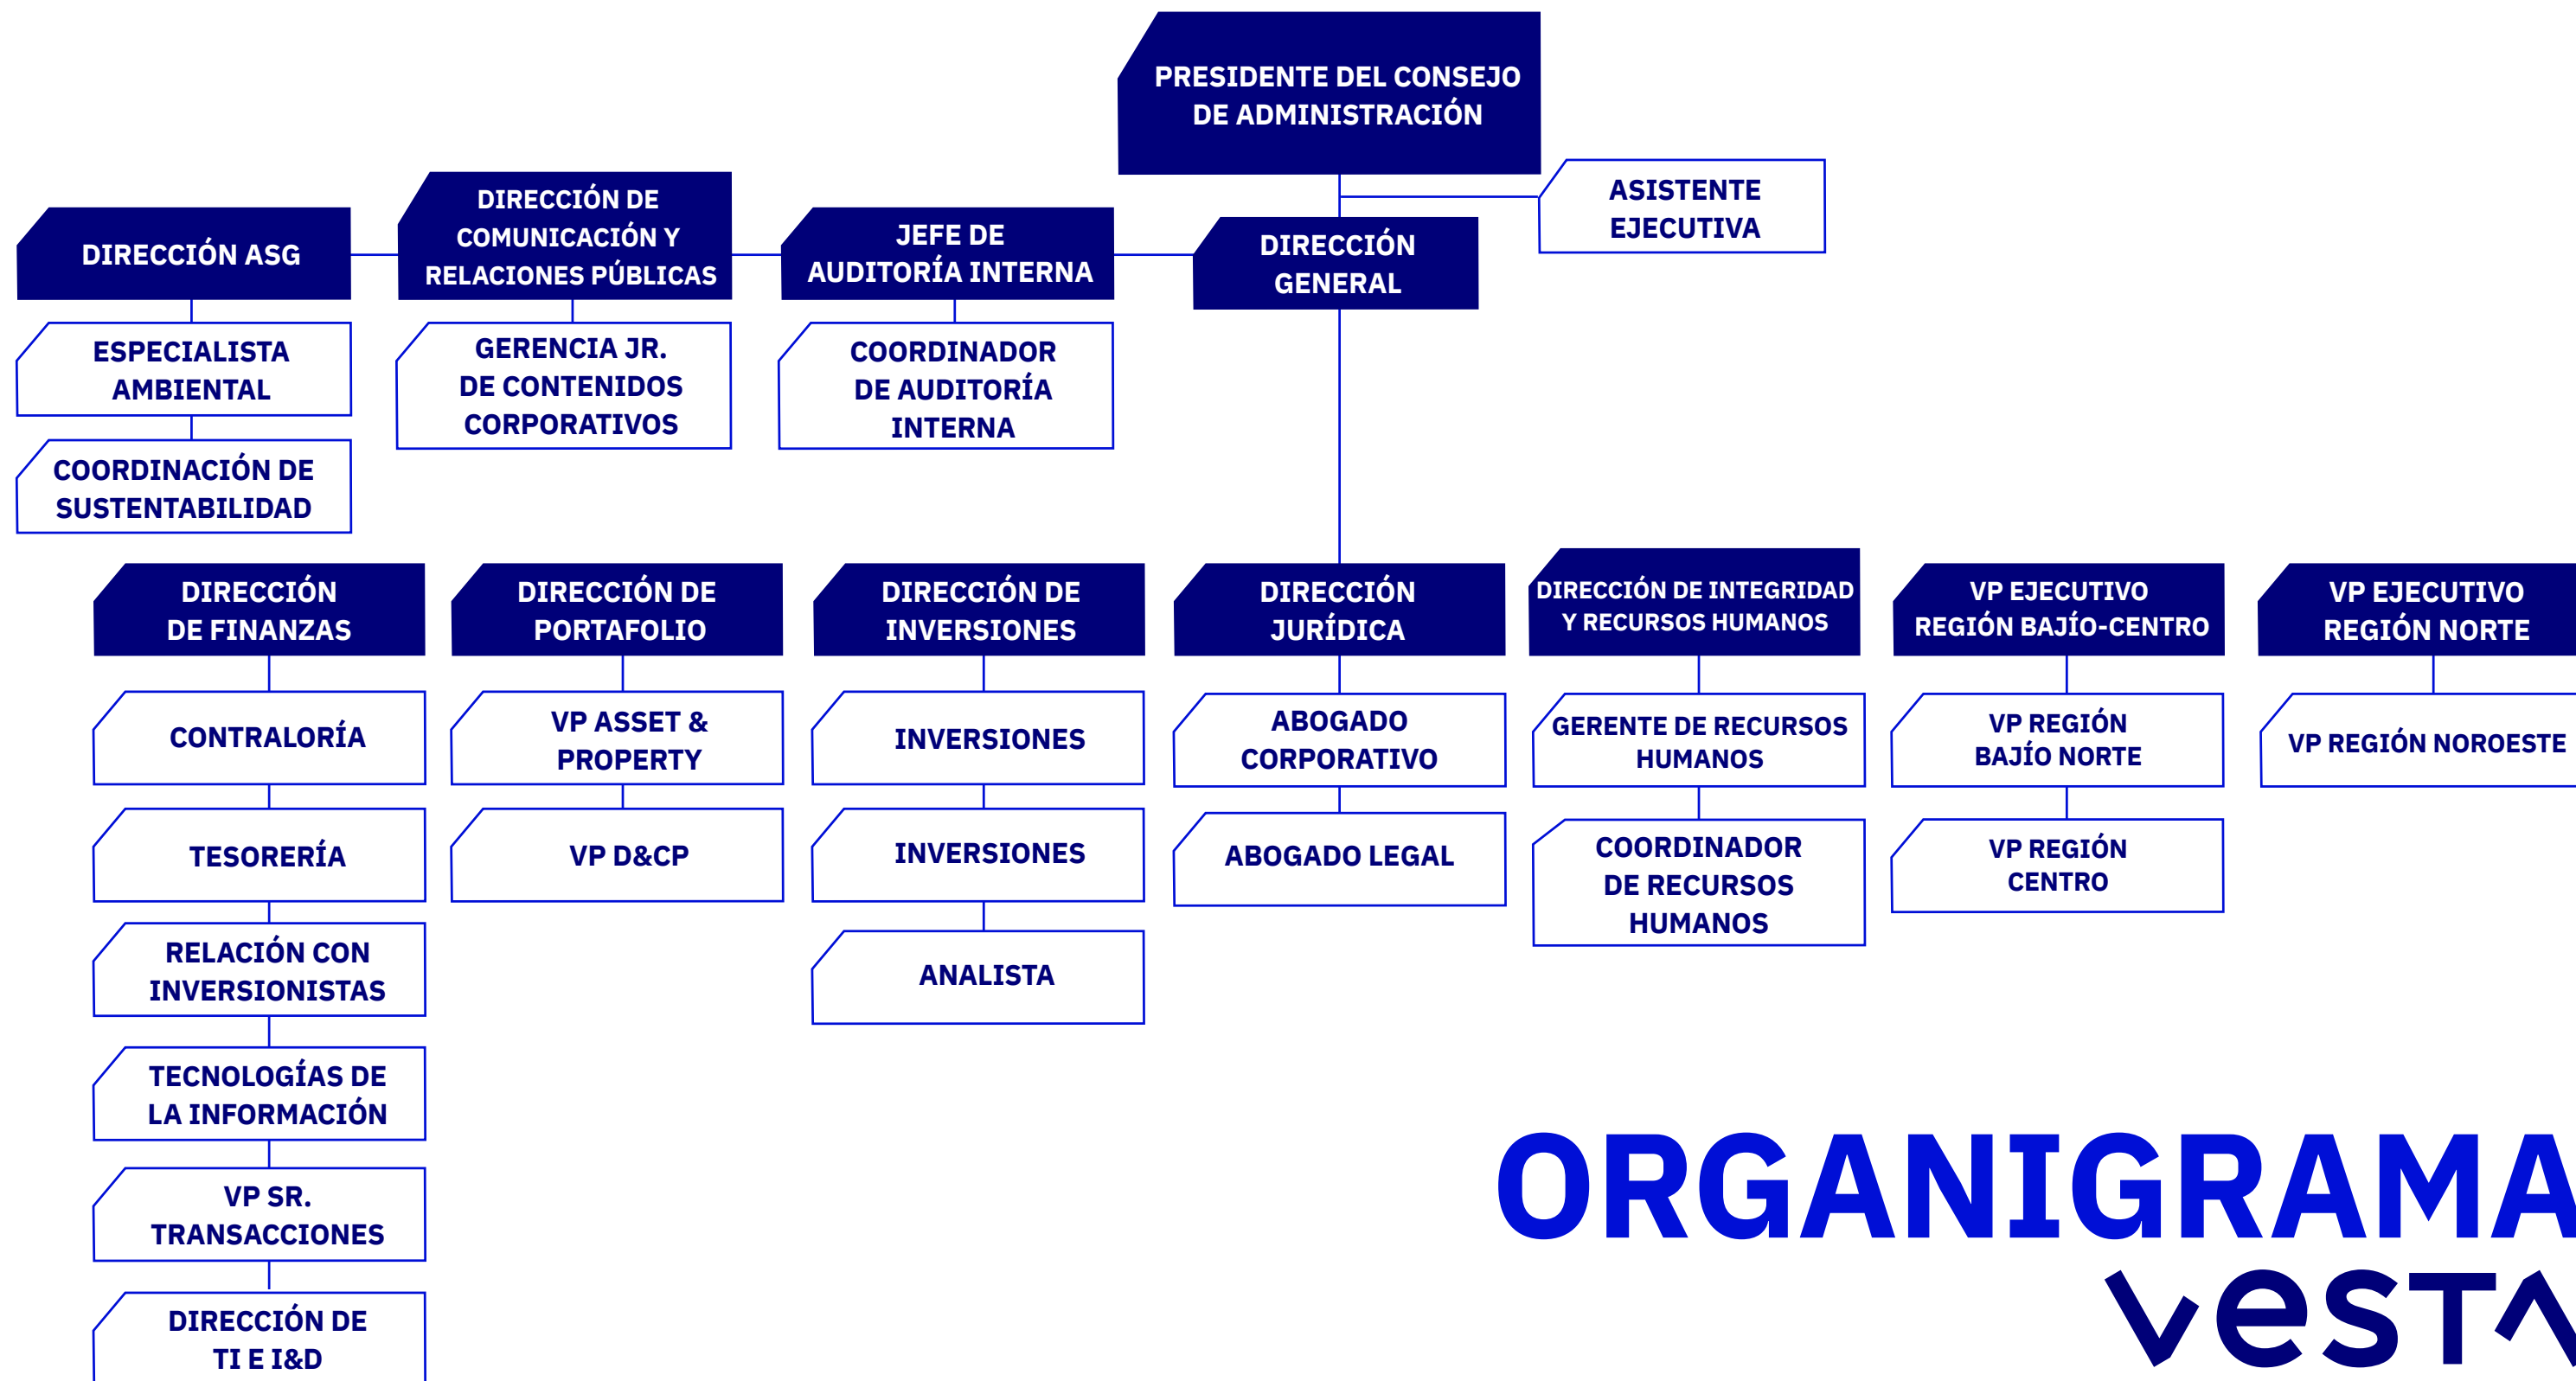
PRESIDENTE DEL CONSEJO DE ADMINISTRACIÓN

ASISTENTE EJECUTIVA

DIRECCIÓN GENERAL

DIRECCIÓN ASG

ESPECIALISTA AMBIENTAL

COORDINACIÓN DE SUSTENTABILIDAD

DIRECCIÓN DE COMUNICACIÓN Y RELACIONES PÚBLICAS

GERENCIA JR. DE CONTENIDOS CORPORATIVOS

JEFE DE AUDITORÍA INTERNA

COORDINADOR DE AUDITORÍA INTERNA

DIRECCIÓN DE FINANZAS

CONTRALORÍA

TESORERÍA

RELACIÓN CON INVERSIONISTAS

TECNOLOGÍAS DE LA INFORMACIÓN

VP SR. TRANSACCIONES

DIRECCIÓN DE TI E I&D

DIRECCIÓN DE PORTAFOLIO

VP ASSET & PROPERTY

VP D&CP

DIRECCIÓN DE INVERSIONES

INVERSIONES

INVERSIONES

ANALISTA

DIRECCIÓN JURÍDICA

ABOGADO CORPORATIVO

ABOGADO LEGAL

DIRECCIÓN DE INTEGRIDAD Y RECURSOS HUMANOS

GERENTE DE RECURSOS HUMANOS

COORDINADOR DE RECURSOS HUMANOS

VP EJECUTIVO REGIÓN BAJÍO-CENTRO

VP REGIÓN BAJÍO NORTE

VP REGIÓN CENTRO

VP EJECUTIVO REGIÓN NORTE

VP REGIÓN NOROESTE

ORGANIGRAMA
vesta